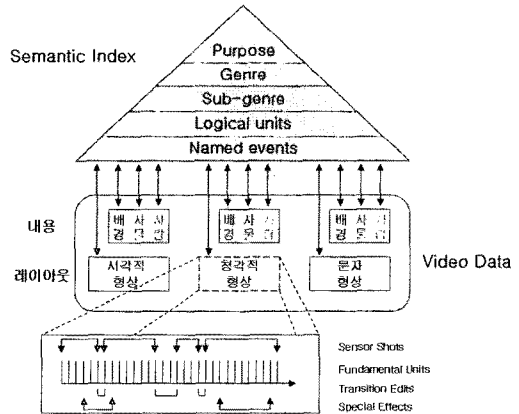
Semantic Index

Purpose
Genre
Sub-genre
Logical units
Named events

내용

레이아웃

배 사 사
경 물 람

배 사 사
경 물 람

배 사 사
경 물 람

시각적
형상

청각적
형상

문자
형상

Video Data

Sensor Shots
Fundamental Units
Transition Edits
Special Effects